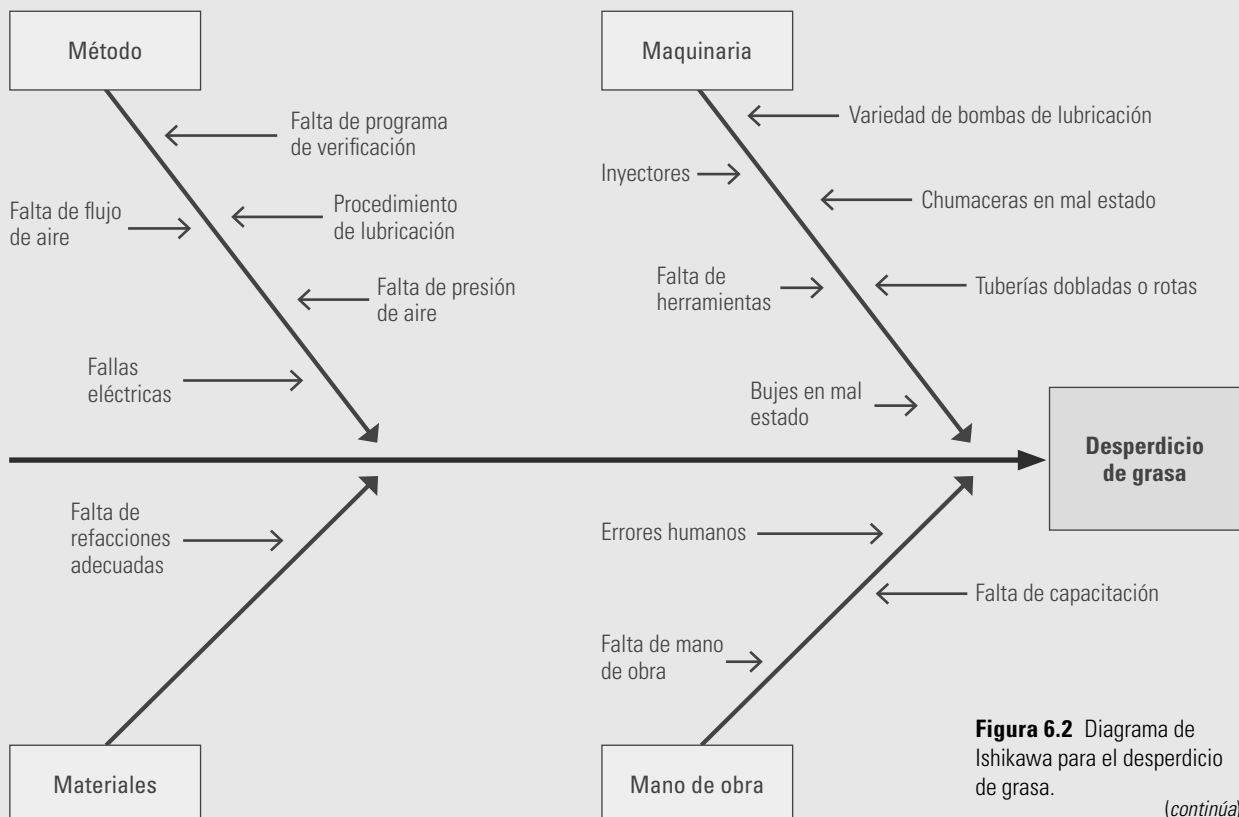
Método

Falta de programa de verificación

Falta de flujo de aire

Procedimiento de lubricación

Falta de presión de aire

Fallas eléctricas

Maquinaria

Variedad de bombas de lubricación

Inyectores

Chumaceras en mal estado

Falta de herramientas

Tuberías dobladas o rotas

Bujes en mal estado

Desperdicio de grasa

Falta de refacciones adecuadas

Errores humanos

Falta de capacitación

Falta de mano de obra

Materiales

Mano de obra

**Figura 6.2** Diagrama de Ishikawa para el desperdicio de grasa.

(*continúa*)